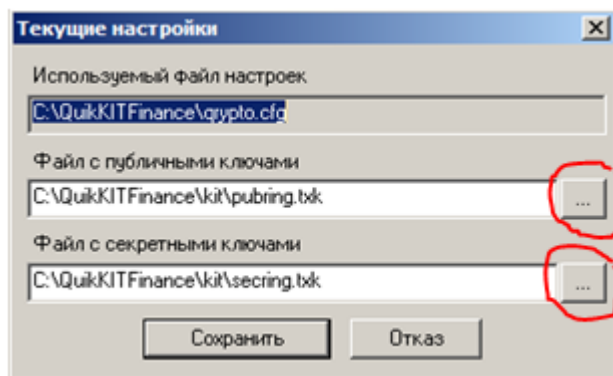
Текущие настройки
X
Используемый файл настроек
C:\QuikKITFinance\qrypto.cfg
Файл с публичными ключами
C:\QuikKITFinance\kit\pubring.txk
...
Файл с секретными ключами
C:\QuikKITFinance\kit\secring.txk
...
Сохранить
Отказ